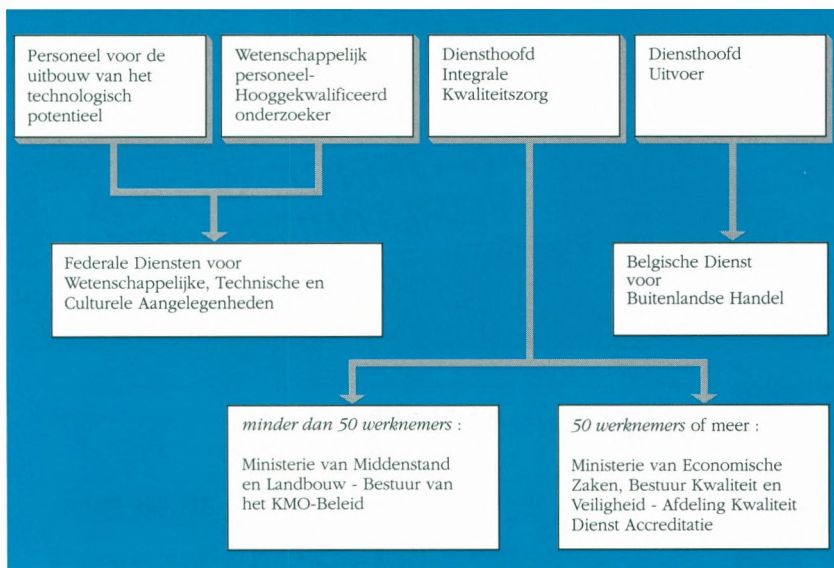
Personeel voor de uitbouw van het technologisch potentieel

Wetenschappelijk personeel-Hooggekwalificeerd onderzoeker

Diensthoofd Integrale Kwaliteitszorg

Diensthoofd Uitvoer

Federale Diensten voor Wetenschappelijke, Technische en Culturele Aangelegenheden

Belgische Dienst voor Buitenlandse Handel

*minder dan 50 werknemers* :

Ministerie van Middenstand en Landbouw - Bestuur van het KMO-Beleid

*50 werknemers* of meer :

Ministerie van Economische Zaken, Bestuur Kwaliteit en Veiligheid - Afdeling Kwaliteit Dienst Accreditatie